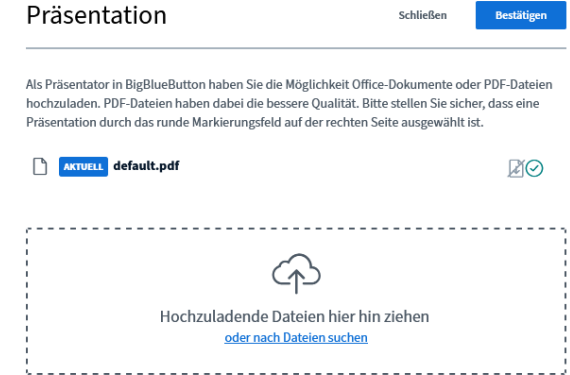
Präsentation

Schließen

Bestätigen

Als Präsentator in BigBlueButton haben Sie die Möglichkeit Office-Dokumente oder PDF-Dateien hochzuladen. PDF-Dateien haben dabei die bessere Qualität. Bitte stellen Sie sicher, dass eine Präsentation durch das runde Markierungsfeld auf der rechten Seite ausgewählt ist.

AKTUELL default.pdf

Hochzuladende Dateien hier hin ziehen
oder nach Dateien suchen